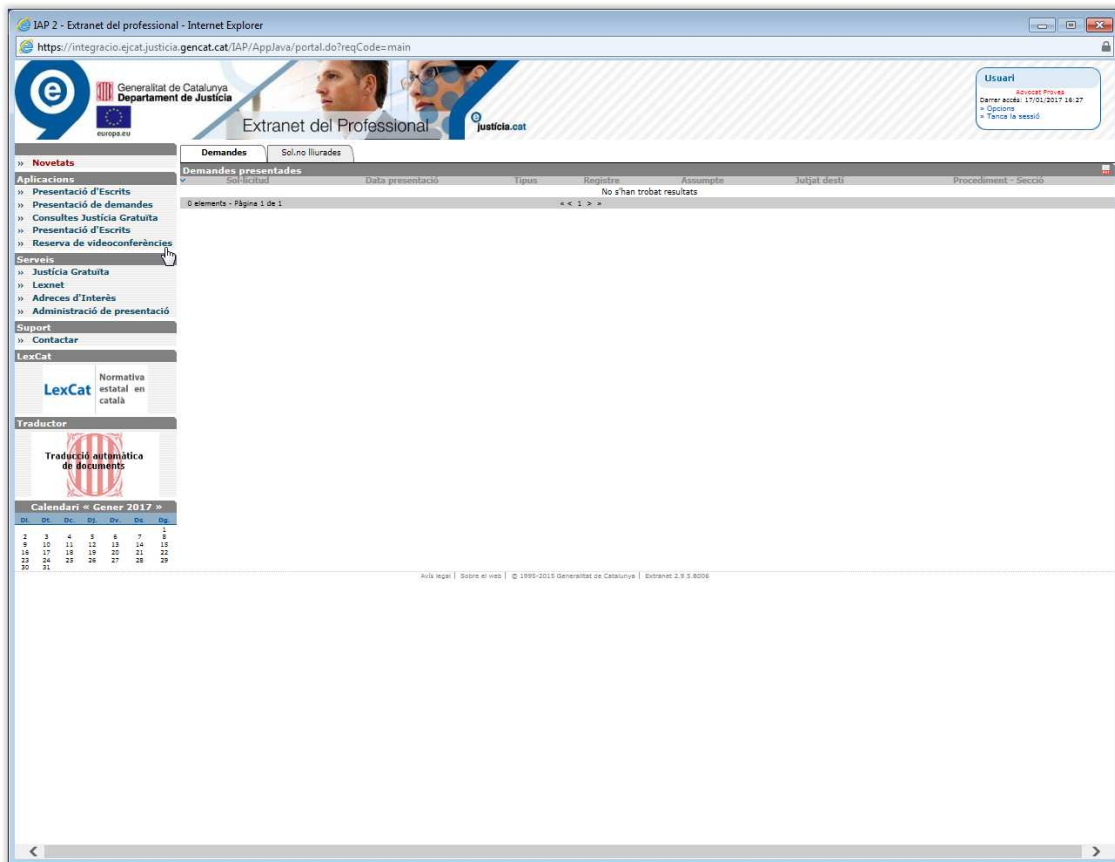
IAP 2 - Extranet del professional - Internet Explorer

https://integracio.ejcat.justicia.gencat.cat/IAP/AppJava/portal.do?reqCode=main

Generalitat de Catalunya
Departament de Justícia

europa.eu

Extranet del Professional

justícia.cat

Usuari
Advocat Proves
Darrer accés: 17/01/2017 16:27
» Opcions
» Tanca la sessió

» Novetats
Aplicacions
» Presentació d'Escrits
» Presentació de demandes
» Consultes Justícia Gratuïta
» Presentació d'Escrits
» Reserva de videoconferències
Serveis
» Justícia Gratuïta
» Lexnet
» Adreces d'Interès
» Administració de presentació
Suport
» Contactar
LexCat
LexCat Normativa estatal en català
Traductor
Traducció automàtica de documents

Calendari « Gener 2017 »

| Dl. | Dt. | Dc. | Dj. | Dv. | Ds. | Dg. |
|---|---|---|---|---|---|---|
| | | | | | | 1 |
| 2 | 3 | 4 | 5 | 6 | 7 | 8 |
| 9 | 10 | 11 | 12 | 13 | 14 | 15 |
| 16 | 17 | 18 | 19 | 20 | 21 | 22 |
| 23 | 24 | 25 | 26 | 27 | 28 | 29 |
| 30 | 31 | | | | | |

Demandes | Sol.no lliurades

Demandes presentades

| Sol·licitud | Data presentació | Tipus | Registre | Assumpte | Jutjat destí | Procediment - Secció |
|---|---|---|---|---|---|---|

No s'han trobat resultats

0 elements - Pàgina 1 de 1
« < 1 > »

Avís legal | Sobre el web | © 1995-2015 Generalitat de Catalunya | Extranet 2.9.5.8006